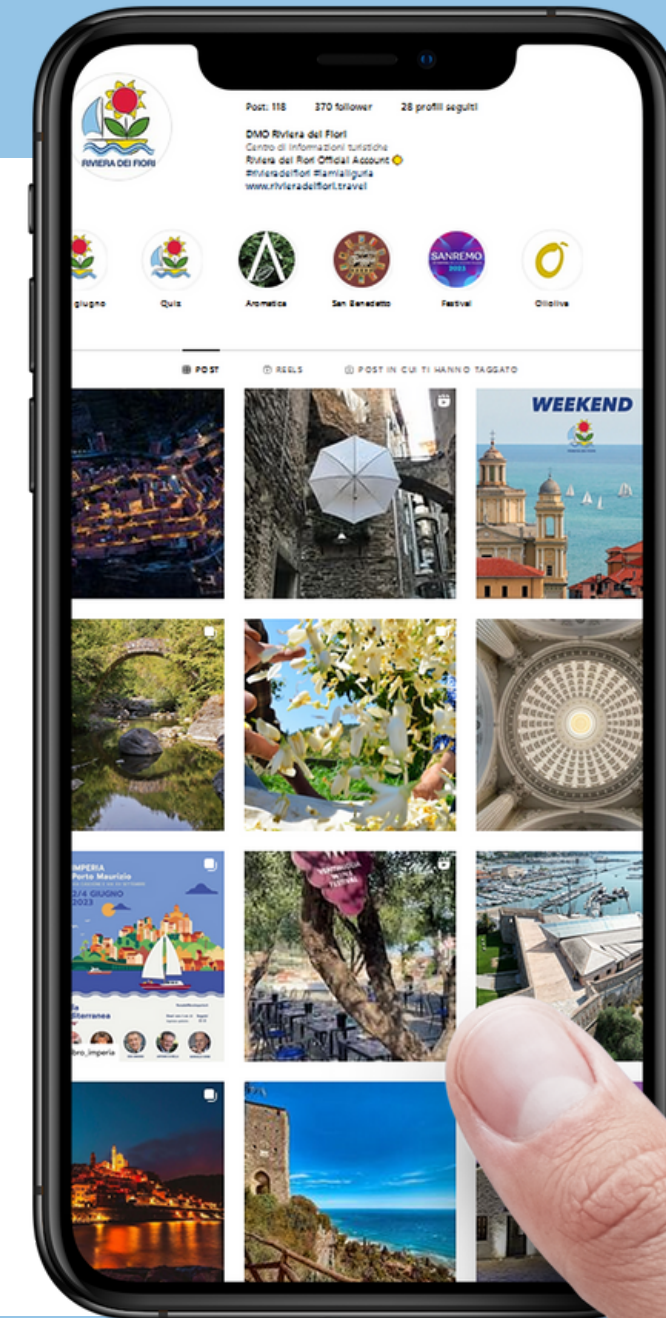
RIVIERA DEI FIORI

Post: 118 370 follower 28 profili seguiti

DMO Riviera dei Fiori
Centro di informazioni turistiche
Riviera dei Fiori Official Account
#rivieradeifiori #lamialiguria
www.rivieradeifiori.travel

giugno Quiz Aromatica San Benedetto Festival Oliolive

SANREMO 2023

POST REELS POST IN CUI TI HANNO TAGGATO

WEEKEND

IMPERIA
Porto Maurizio
2/4 GIUGNO
2023

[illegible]